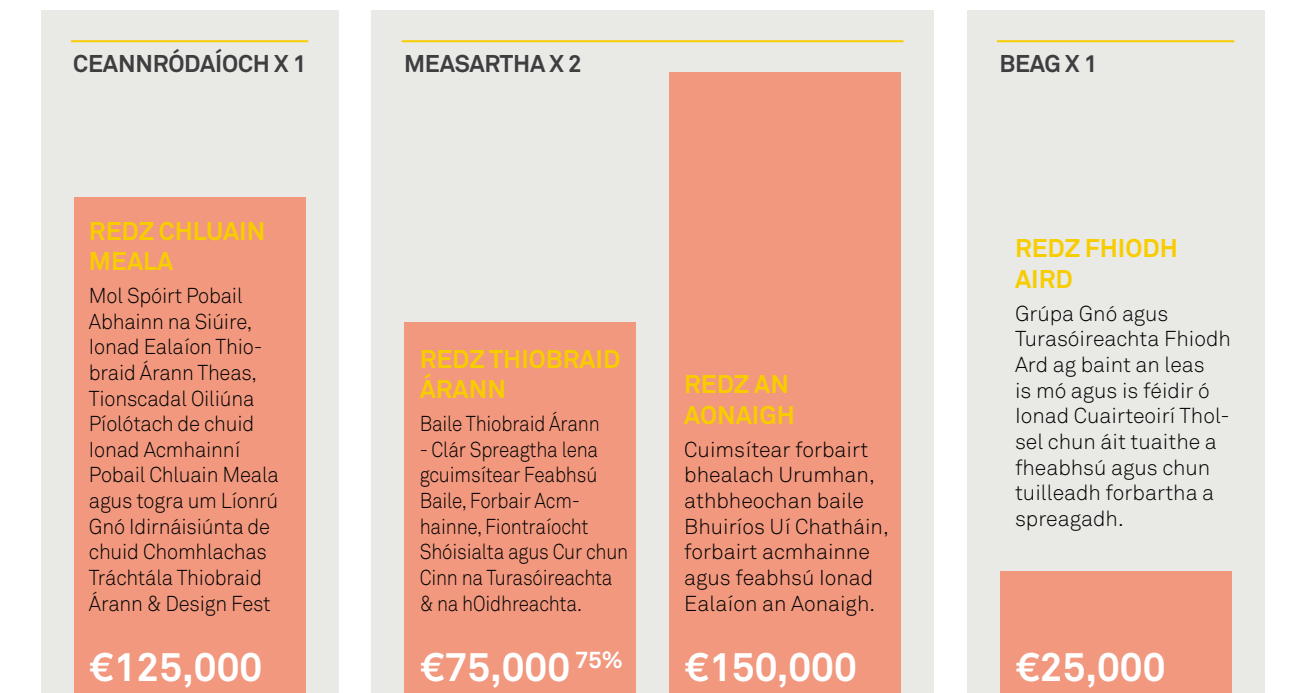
CEANNRÓDAÍOCH X 1

REDZ CHLUAIN MEALA

Mol Spóirt Pobail Abhainn na Siúire, Ionad Ealaíon Thiobraid Árann Theas, Tionscadal Oiliúna Píolótach de chuid Ionad Acmhainní Pobail Chluain Meala agus togra um Líonrú Gnó Idirnáisiúnta de chuid Chomhlachas Tráchtála Thiobraid Árann & Design Fest

€125,000

MEASARTHA X 2

REDZ THIOBRAID ÁRANN

Baile Thiobraid Árann - Clár Spreagtha lena gcuimsítear Feabhsú Baile, Forbair Acmhainne, Fiontraíocht Shóisialta agus Cur chun Cinn na Turasóireachta & na hOidhreachta.

€75,000 75%

REDZ AN AONAIGH

Cuimsítear forbairt bhealach Urumhan, athbheochan baile Bhuiríos Uí Chatháin, forbairt acmhainne agus feabhsú Ionad Ealaíon an Aonaigh.

€150,000

BEAG X 1

REDZ FHIODH AIRD

Grúpa Gnó agus Turasóireachta Fhiodh Ard ag baint an leas is mó agus is féidir ó Ionad Cuairteoirí Tholsel chun áit tuaithe a fheabhsú agus chun tuilleadh forbartha a spreagadh.

€25,000